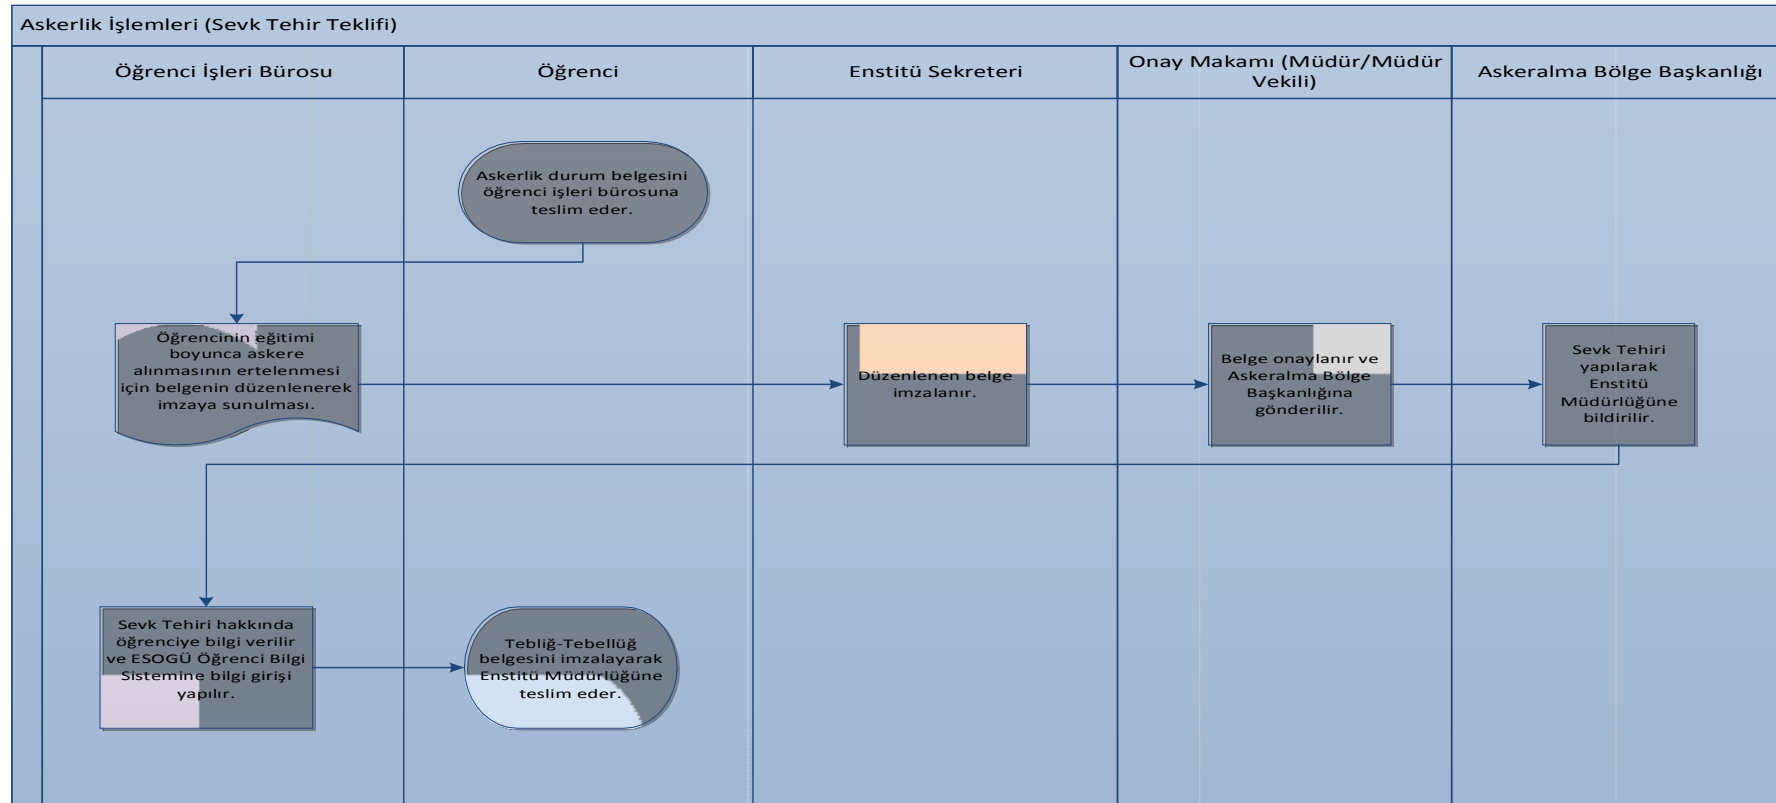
Askerlik İşlemleri (Sevk Tehir Teklifi)

Öğrenci İşleri Bürosu

Öğrenci

Enstitü Sekreteri

Onay Makamı (Müdür/Müdür Vekili)

Askeralma Bölge Başkanlığı

Askerlik durum belgesini öğrenci işleri bürosuna teslim eder.

Öğrencinin eğitimi boyunca askere alınmasının ertelenmesi için belgenin düzenlenerek imzaya sunulması.

Düzenlenen belge imzalanır.

Belge onaylanır ve Askeralma Bölge Başkanlığına gönderilir.

Sevk Tehiri yapılarak Enstitü Müdürlüğüne bildirilir.

Sevk Tehiri hakkında öğrenciye bilgi verilir ve ESOGÜ Öğrenci Bilgi Sistemine bilgi girişi yapılır.

Tebliğ-Tebellüğ belgesini imzalayarak Enstitü Müdürlüğüne teslim eder.